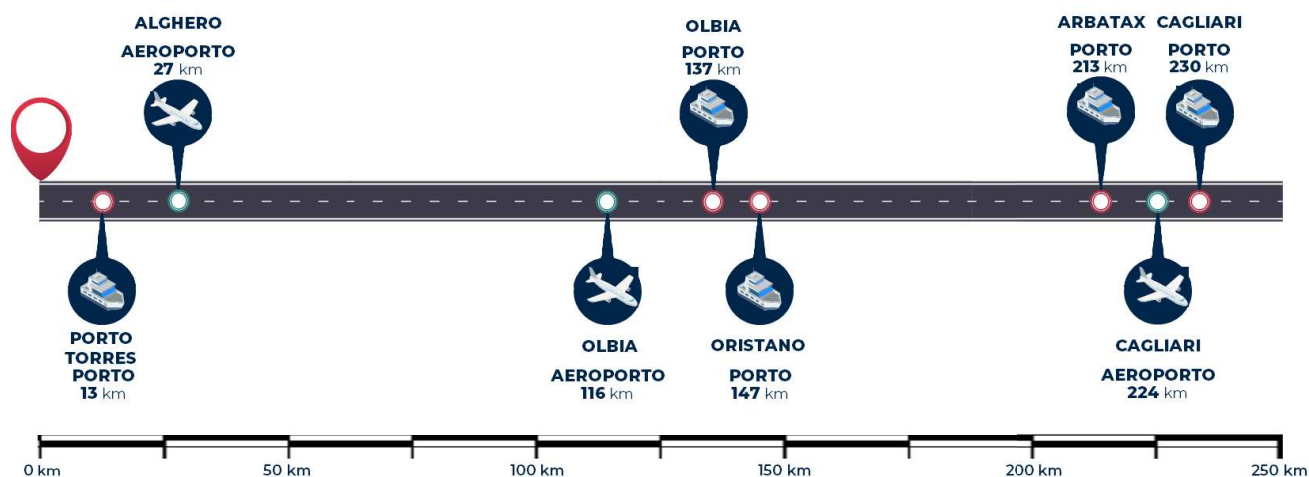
ALGHERO
AEROPORTO
27 km

OLBIA
PORTO
137 km

ARBATAX
PORTO
213 km

CAGLIARI
PORTO
230 km

PORTO
TORRES
PORTO
13 km

OLBIA
AEROPORTO
116 km

ORISTANO
PORTO
147 km

CAGLIARI
AEROPORTO
224 km

0 km
50 km
100 km
150 km
200 km
250 km